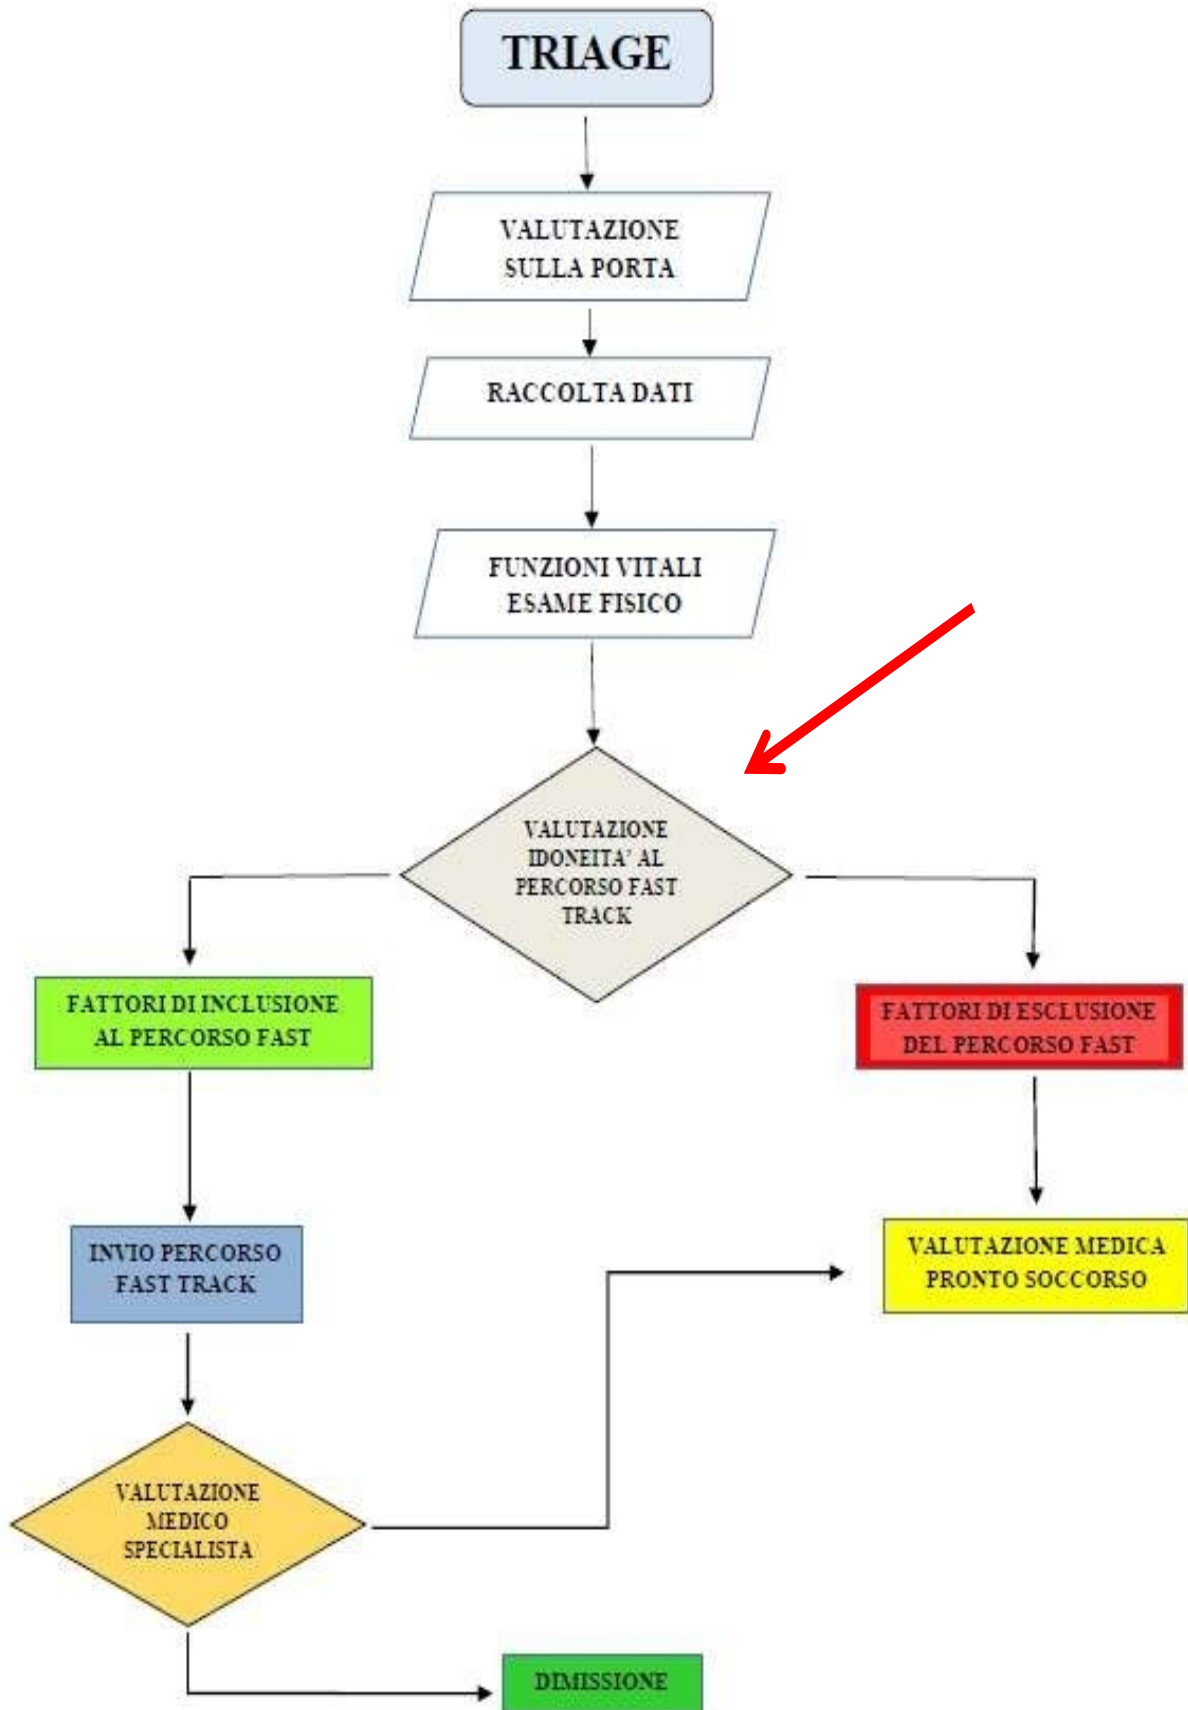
TRIAGE

VALUTAZIONE SULLA PORTA

RACCOLTA DATI

FUNZIONI VITALI ESAME FISICO

VALUTAZIONE IDONEITA' AL PERCORSO FAST TRACK

FATTORI DI INCLUSIONE AL PERCORSO FAST

FATTORI DI ESCLUSIONE DEL PERCORSO FAST

INVIO PERCORSO FAST TRACK

VALUTAZIONE MEDICA PRONTO SOCCORSO

VALUTAZIONE MEDICO SPECIALISTA

DIMISSIONE